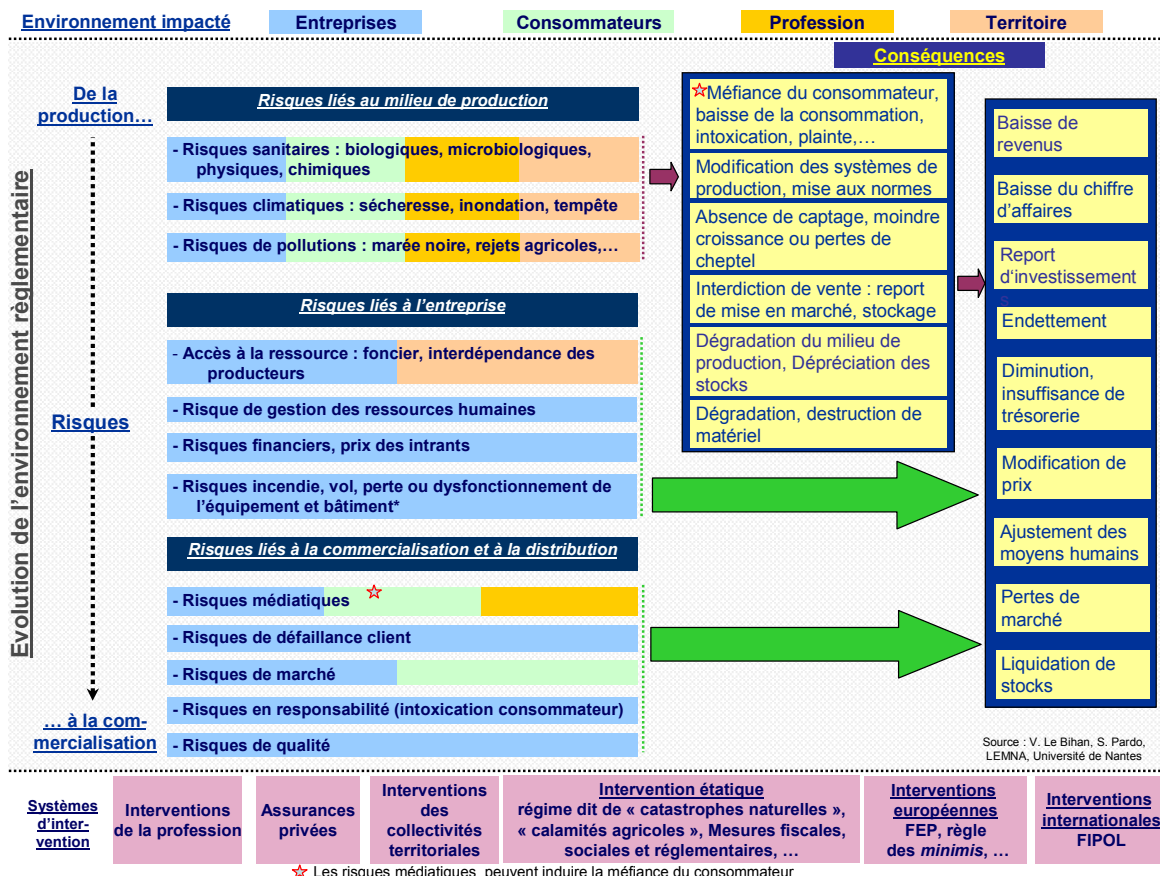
Environnement impacté | Entreprises | Consommateurs | Profession | Territoire

Conséquences

Evolution de l'environnement règlementaire

De la production…

Risques

… à la commercialisation

Risques liés au milieu de production

- Risques sanitaires : biologiques, microbiologiques, physiques, chimiques

- Risques climatiques : sécheresse, inondation, tempête

- Risques de pollutions : marée noire, rejets agricoles,…

Risques liés à l'entreprise

- Accès à la ressource : foncier, interdépendance des producteurs

- Risque de gestion des ressources humaines

- Risques financiers, prix des intrants

- Risques incendie, vol, perte ou dysfonctionnement de l'équipement et bâtiment*

Risques liés à la commercialisation et à la distribution

- Risques médiatiques ☆

- Risques de défaillance client

- Risques de marché

- Risques en responsabilité (intoxication consommateur)

- Risques de qualité

☆Méfiance du consommateur, baisse de la consommation, intoxication, plainte,…

Modification des systèmes de production, mise aux normes

Absence de captage, moindre croissance ou pertes de cheptel

Interdiction de vente : report de mise en marché, stockage

Dégradation du milieu de production, Dépréciation des stocks

Dégradation, destruction de matériel

Baisse de revenus

Baisse du chiffre d'affaires

Report d'investissements

Endettement

Diminution, insuffisance de trésorerie

Modification de prix

Ajustement des moyens humains

Pertes de marché

Liquidation de stocks

Source : V. Le Bihan, S. Pardo, LEMNA, Université de Nantes

Systèmes d'intervention

Interventions de la profession

Assurances privées

Interventions des collectivités territoriales

Intervention étatique
régime dit de « catastrophes naturelles », « calamités agricoles », Mesures fiscales, sociales et réglementaires, …

Interventions européennes
FEP, règle des minimis, …

Interventions internationales
FIPOL

☆ Les risques médiatiques peuvent induire la méfiance du consommateur